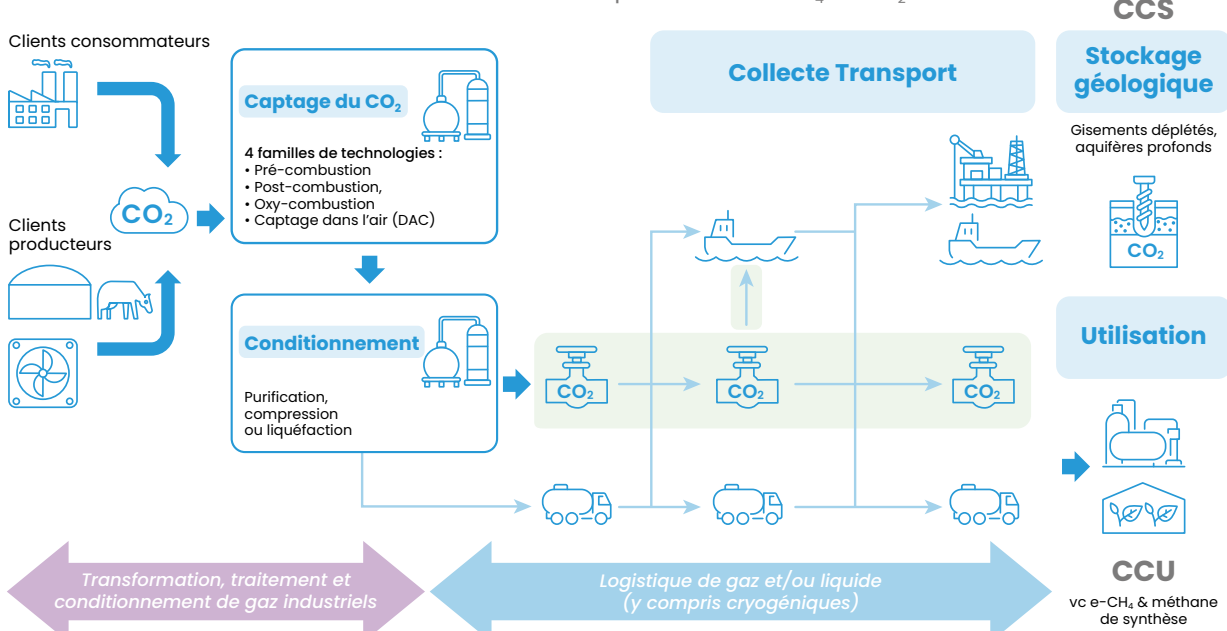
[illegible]

CCS

Clients consommateurs

Captage du $CO_2$

4 familles de technologies :
• Pré-combustion
• Post-combustion,
• Oxy-combustion
• Captage dans l'air (DAC)

Collecte Transport

Stockage géologique

Gisements déplétés, aquifères profonds

Clients producteurs

$CO_2$

$CO_2$

Conditionnement

Purification, compression ou liquéfaction

$CO_2$

$CO_2$

$CO_2$

Utilisation

Transformation, traitement et conditionnement de gaz industriels

Logistique de gaz et/ou liquide (y compris cryogéniques)

CCU

vc e-$CH_4$ & méthane de synthèse